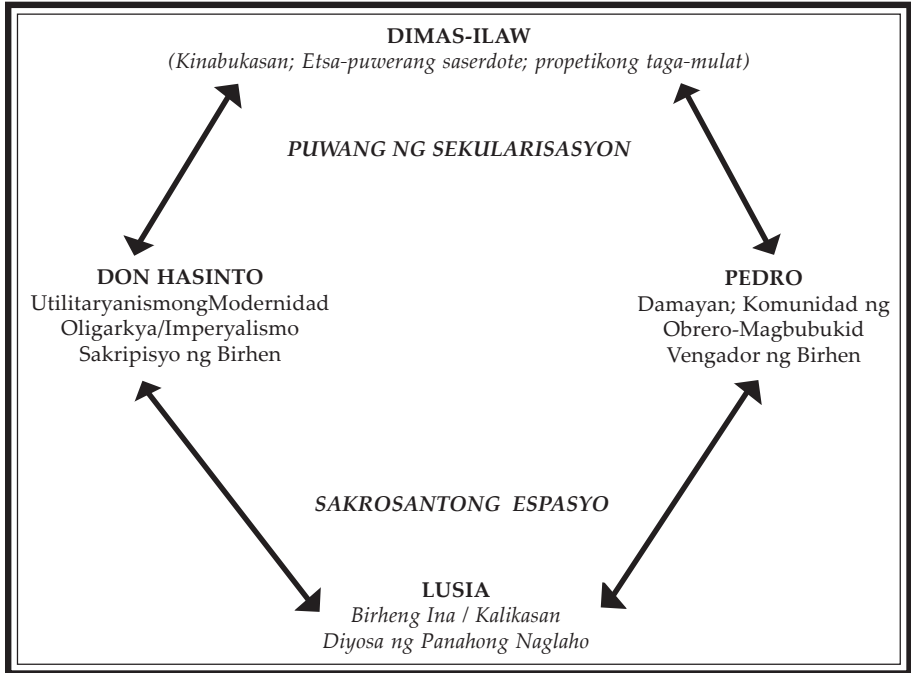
DIMAS-ILAW
(Kinabukasan; Etsa-puwerang saserdote; propetikong taga-mulat)

PUWANG NG SEKULARISASYON

DON HASINTO
UtilitaryanismongModernidad
Oligarkya/Imperyalismo
Sakripisyo ng Birhen

PEDRO
Damayan; Komunidad ng Obrero-Magbubukid
Vengador ng Birhen

SAKROSANTONG ESPASYO

LUSIA
Birheng Ina / Kalikasan
Diyosa ng Panahong Naglaho